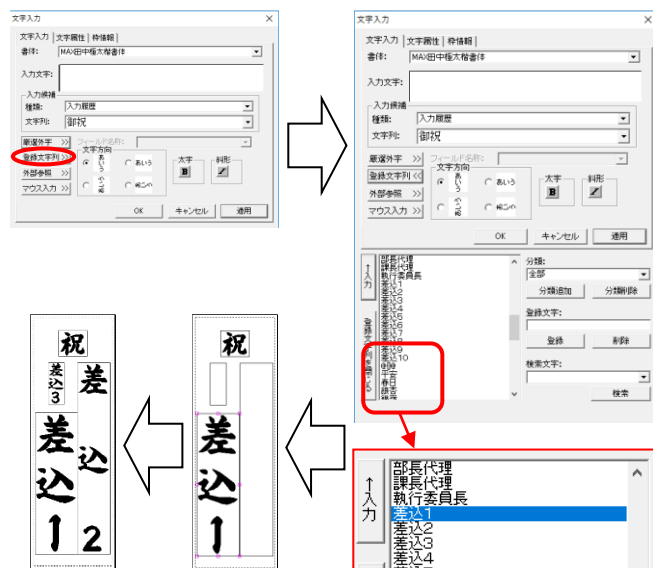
文字入力

文字入力 | 文字属性 | 枠情報

書体: MA)田中極太楷書体

入力文字:

入力候補
種類: 入力履歴
文字列: 御祝

単語外字 >>
フィールド名称:
登録文字列 >>
外部参照 >>
マウス入力 >>

文字方向
あいう
あいう
あいう
あいう

太字
B
斜形

OK キャンセル 適用

文字入力

文字入力 | 文字属性 | 枠情報

書体: MA)田中極太楷書体

入力文字:

入力候補
種類: 入力履歴
文字列: 御祝

単語外字 >>
フィールド名称:
登録文字列 <<
外部参照 >>
マウス入力 >>

文字方向
あいう
あいう
あいう
あいう

太字
B
斜形

OK キャンセル 適用

↑入力

登録文字列を開く

部長代理
課長代理
執行委員長
差込1
差込2
差込3
差込4
差込5
差込6
差込7
差込8
差込9
差込10
御中
御侍史
平素
社長
一同

分類:
全部
分類追加 分類削除
登録文字:
登録 削除
検索文字:
検索

祝
差込3
差
込
差込
↑
2

祝
差
込
↑

↑入力

部長代理
課長代理
執行委員長
差込1
差込2
差込3
差込4
差込5